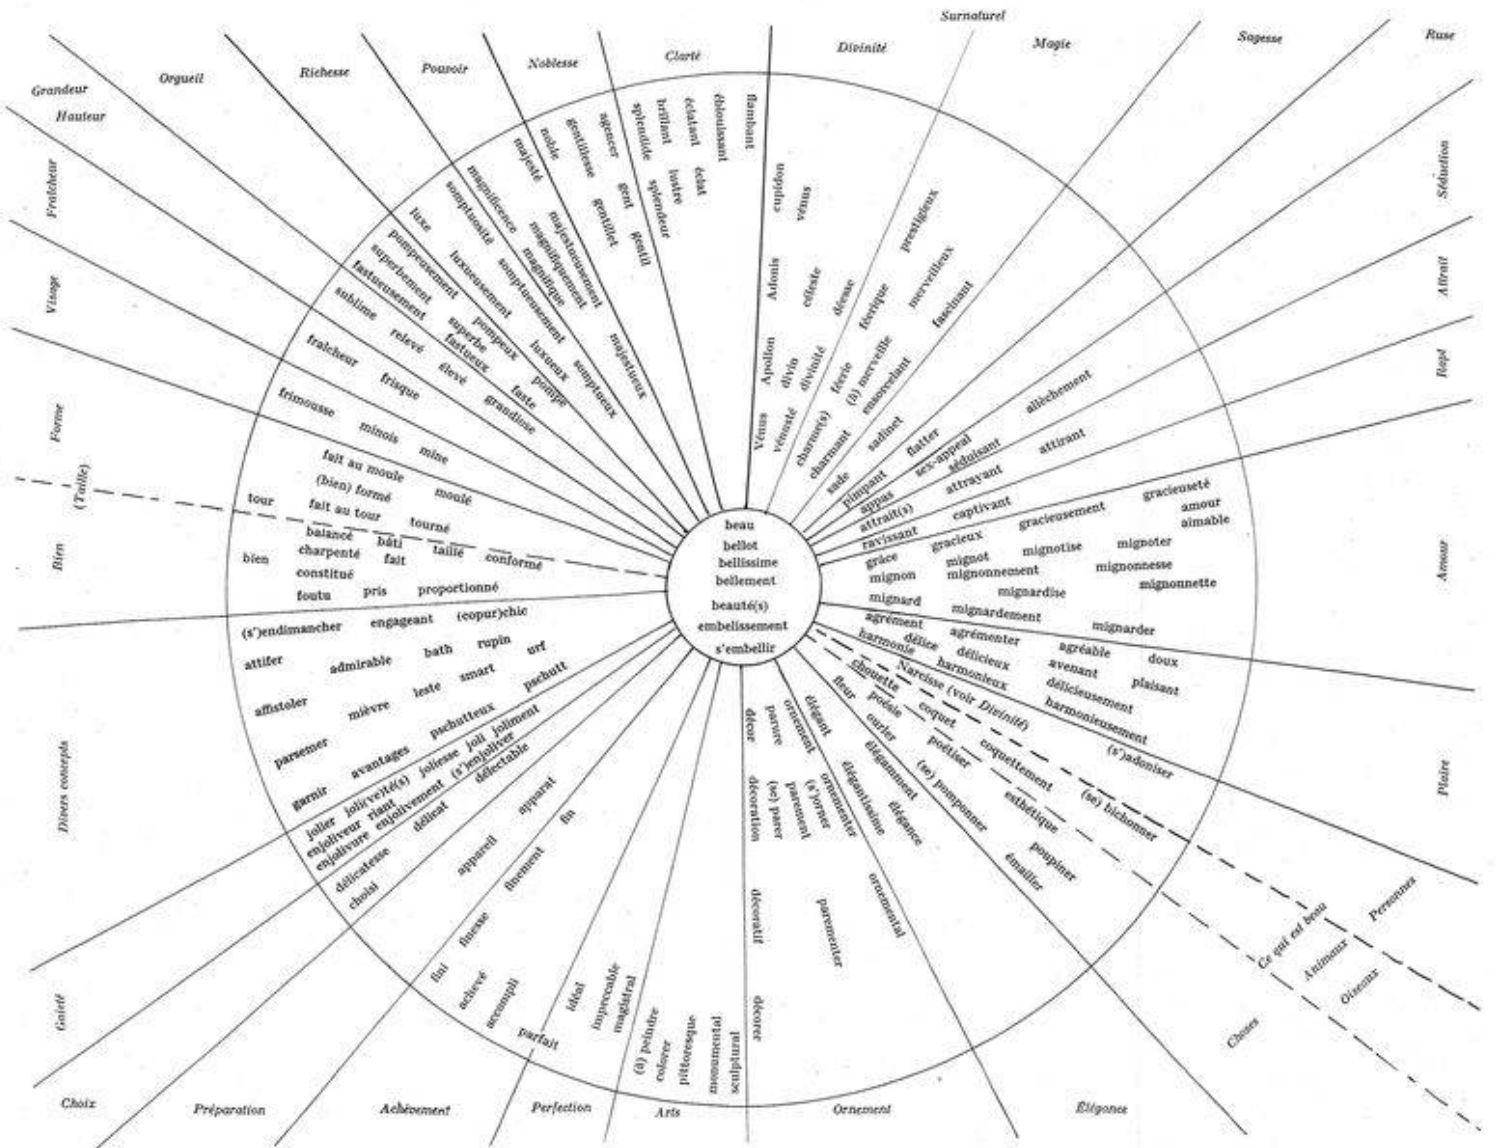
beau
bellot
bellissime
bellement
beauté(s)
embellissement
s'embellir

Grandeur
Hauteur
Orgueil
Richesse
Pouvoir
Noblesse
Clarté
Divinité
Surnaturel
Magie
Sagesse
Ruse
Séduction
Attrait
Rapt
Amour
Plaire
Personnes
Animaux
Oiseaux
Ce qui est beau
Choses
Élégance
Ornement
Arts
Perfection
Achèvement
Préparation
Choix
Gaieté
Divers concepts
Bien
(Taille)
Forme
Visage
Fraîcheur

flambant
éblouissant
éclatant
éclat
brillant
lustre
splendide
splendeur
agencer
gent
gentillesse
gentillet
gentil
noble
majesté
majestueusement
magnificence
magnifiquement
magnifique
somptuosité
somptueusement
majestueux
luxe
luxueusement
luxueux
somptueux
pompeusement
pompeux
pompe
superbement
superbe
fastueusement
fastueux
faste
sublime
relevé
élevé
grandiose
fraîcheur
frisque
frimousse
minois
mine
fait au moule
(bien) formé
moulé
fait au tour
tourné
tour
balancé
bâti
taillé
charpenté
fait
conformé
bien
constitué
proportionné
foutu
pris
cupidon
vénus
Adonis
céleste
déesse
prestigieux
féerique
merveilleux
fascinant
Apollon
divin
divinité
féerie
(à) merveille
ensorcelant
Vénus
vénusté
charme(s)
charmant
sadinet
sade
flatter
alléchement
sex-appeal
séduisant
attirant
pimpant
appas
attrayant
attrait(s)
captivant
gracieuseté
ravissant
gracieux
gracieusement
amour
aimable
grâce
mignon
mignot
mignonnement
mignotise
mignoter
mignonnesse
mignonnette
mignard
mignardement
mignardise
mignarder
agrément
délice
agrémenter
harmonie
délicieux
agréable
doux
harmonieux
avenant
plaisant
Narcisse (voir Divinité)
délicieusement
harmonieusement
chouette
coquet
fleur
poésie
coquettement
(s')adoniser
ourler
poétiser
(se) pomponner
esthétique
(se) bichonner
poupiner
émailler
élégant
élégamment
élégantissime
élégance
ornemental
ornement
orner
ornementer
(s')orner
parure
parement
(se) parer
décor
décoration
décoratif
parementer
décorer
(à) peindre
colorer
pittoresque
monumental
sculptural
idéal
impeccable
magistral
parfait
fini
achevé
accompli
finesse
finement
fin
appareil
apparat
délicatesse
délicat
choisi
jolier
joli(v)eté(s)
joliesse
joli
joliment
enjoliveur
riant
(s')enjoliver
enjolivure
enjolivement
délectable
garnir
avantages
pschutteux
parsemer
mièvre
leste
pschutt
affistoler
admirable
bath
rupin
smart
urf
attifer
engageant
(copur)chic
(s')endimancher